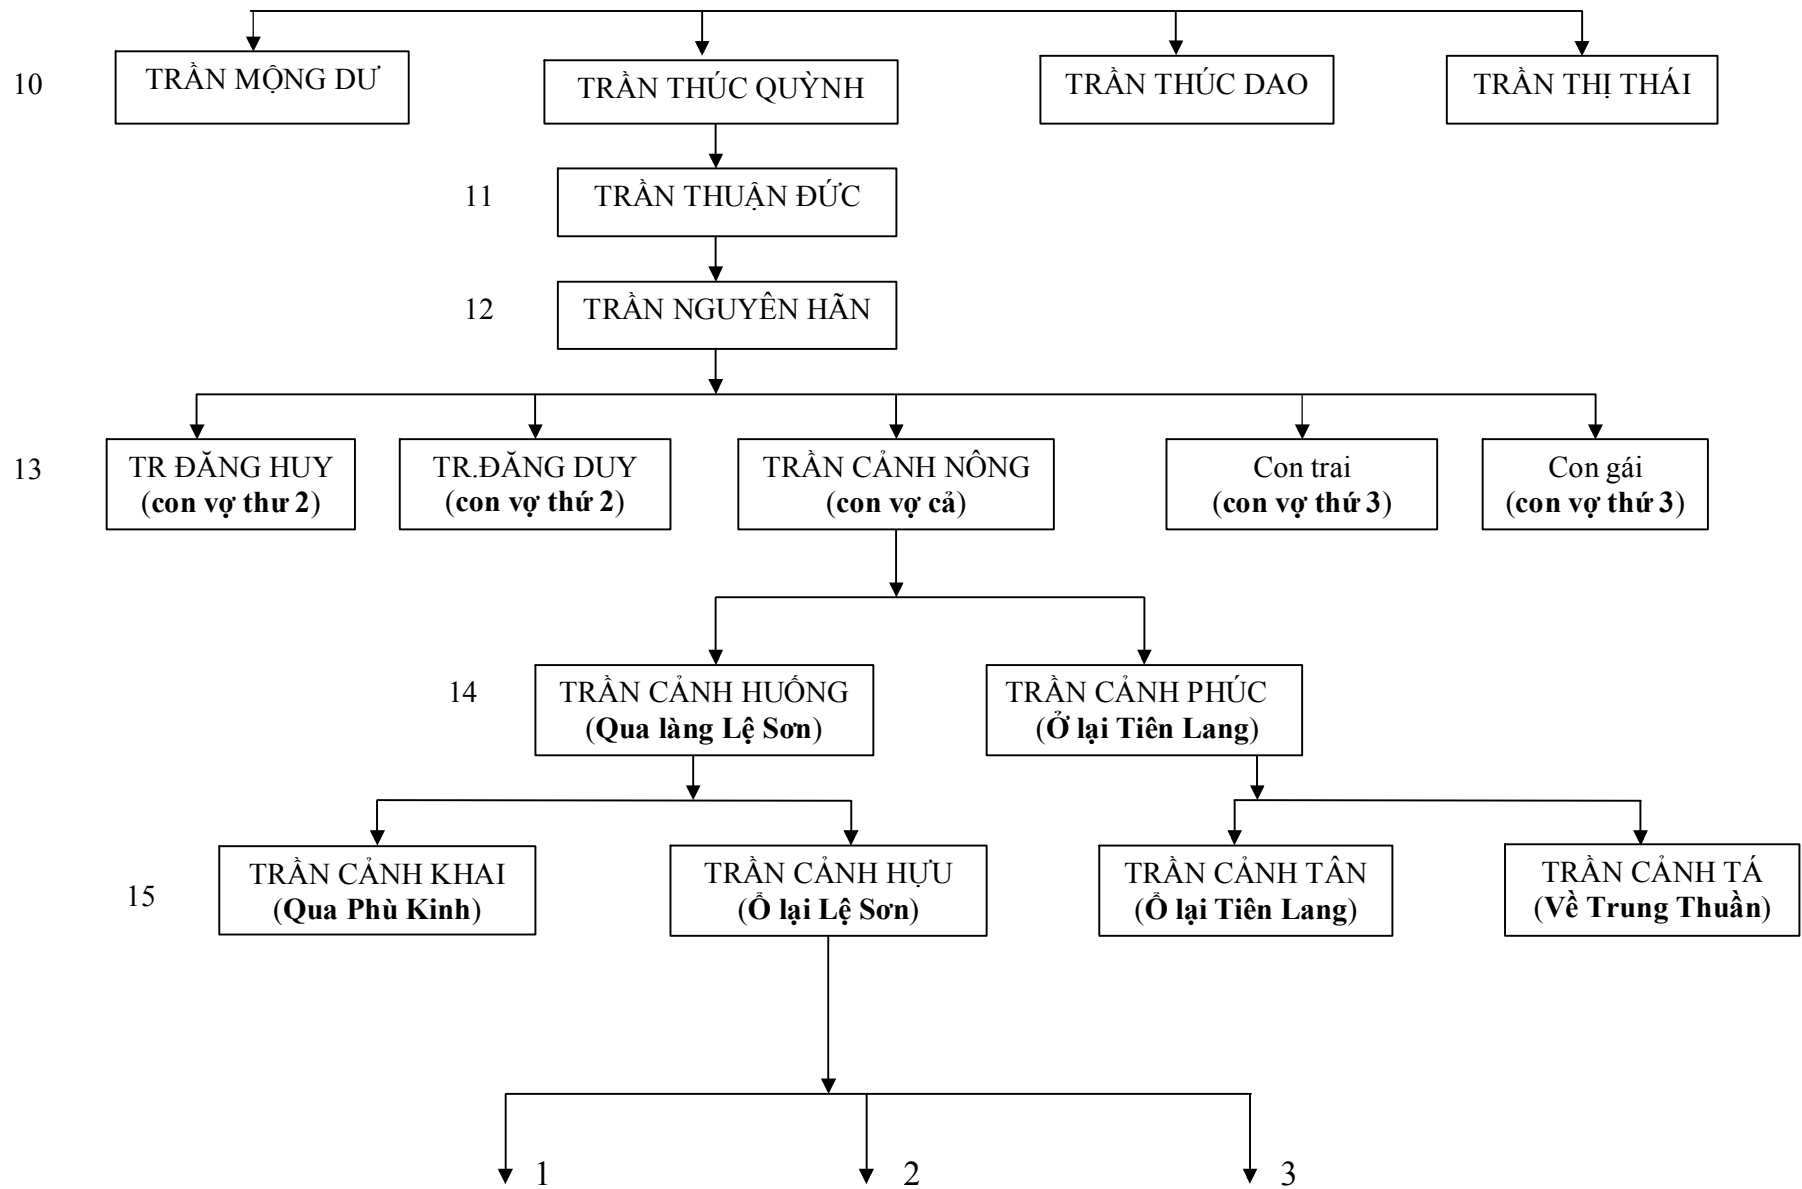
10 TRẦN MỘNG DƯ TRẦN THÚC QUỲNH TRẦN THÚC DAO TRẦN THỊ THÁI

11 TRẦN THUẬN ĐỨC

12 TRẦN NGUYÊN HÃN

13 TR ĐĂNG HUY (con vợ thư 2) TR.ĐĂNG DUY (con vợ thứ 2) TRẦN CẢNH NÔNG (con vợ cả) Con trai (con vợ thứ 3) Con gái (con vợ thứ 3)

14 TRẦN CẢNH HUỐNG (Qua làng Lệ Sơn) TRẦN CẢNH PHÚC (Ở lại Tiên Lang)

15 TRẦN CẢNH KHAI (Qua Phù Kinh) TRẦN CẢNH HỰU (Ổ lại Lệ Sơn) TRẦN CẢNH TÂN (Ổ lại Tiên Lang) TRẦN CẢNH TÁ (Về Trung Thuần)

1 2 3